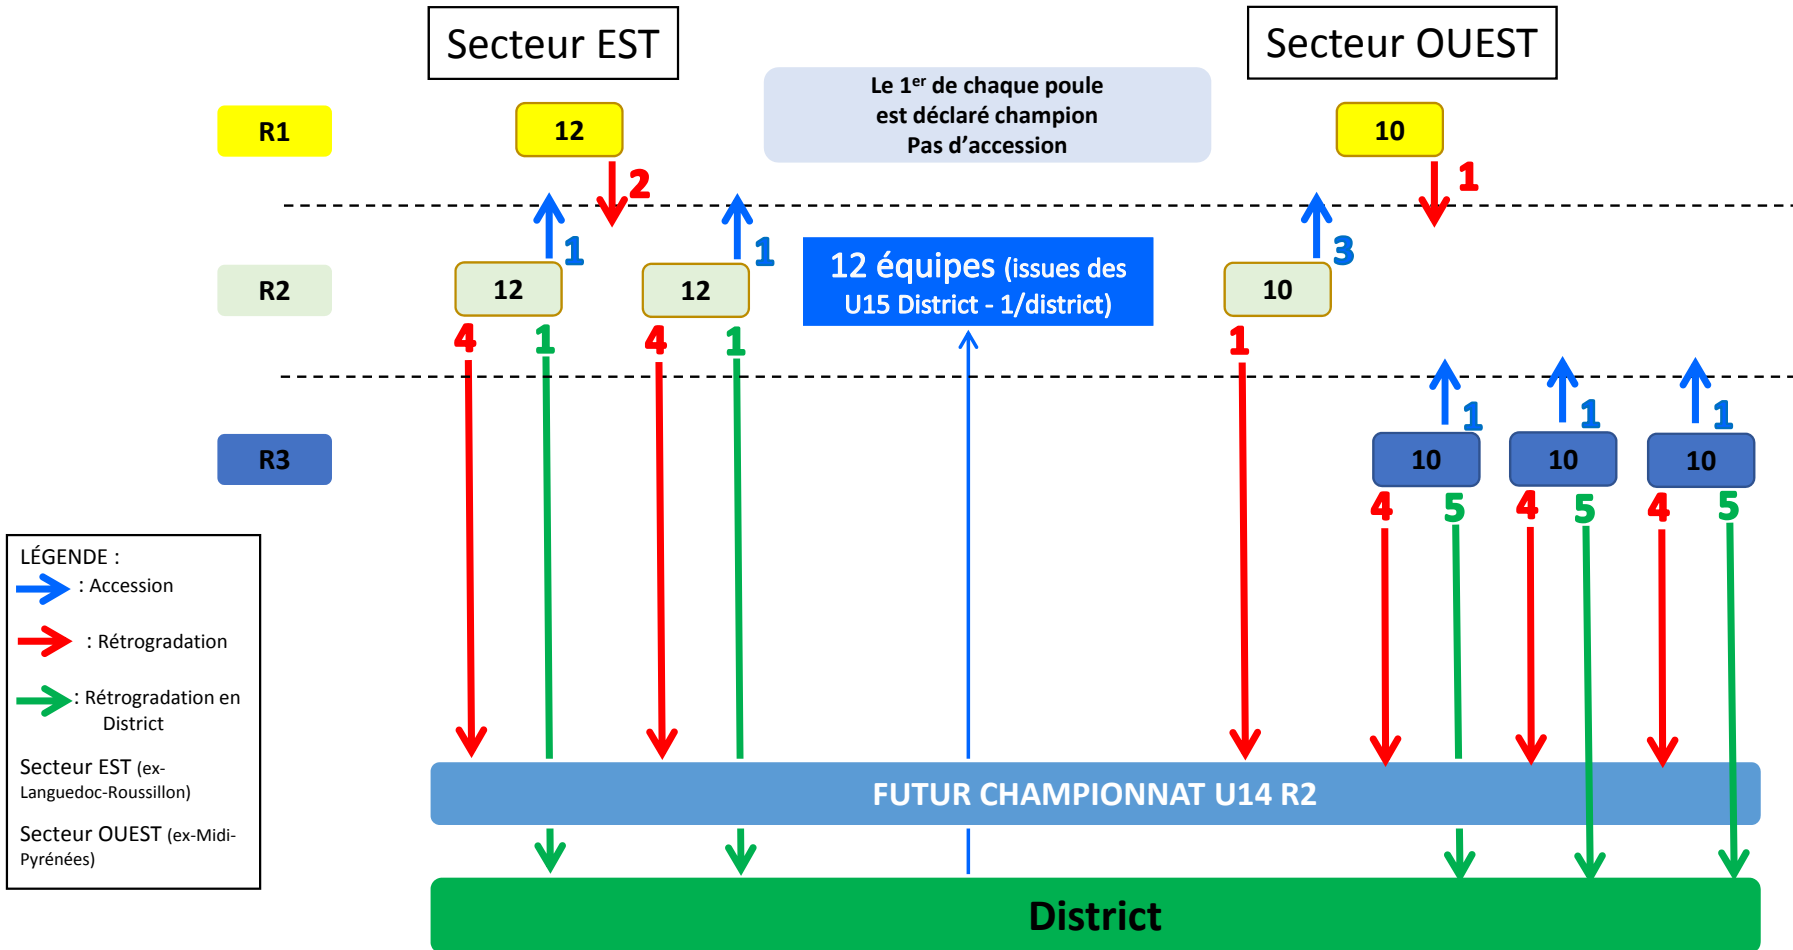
Secteur EST

Secteur OUEST

R1

12

Le $1^{er}$ de chaque poule est déclaré champion Pas d'accession

10

2

1

1

1

3

R2

12

12

12 équipes (issues des U15 District - 1/district)

10

4

1

4

1

1

1

1

1

R3

10

10

10

4

5

4

5

4

5

LÉGENDE :
: Accession
: Rétrogradation
: Rétrogradation en District

Secteur EST (ex-Languedoc-Roussillon)

Secteur OUEST (ex-Midi-Pyrénées)

FUTUR CHAMPIONNAT U14 R2

District